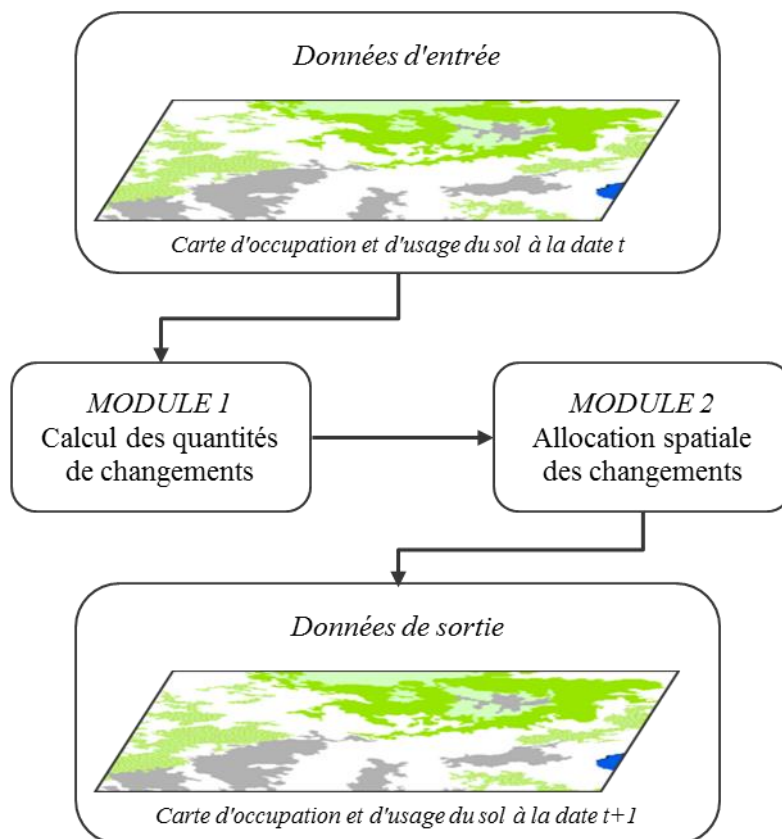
Données d'entrée

Carte d'occupation et d'usage du sol à la date t

MODULE 1
Calcul des quantités de changements

MODULE 2
Allocation spatiale des changements

Données de sortie

Carte d'occupation et d'usage du sol à la date t+1